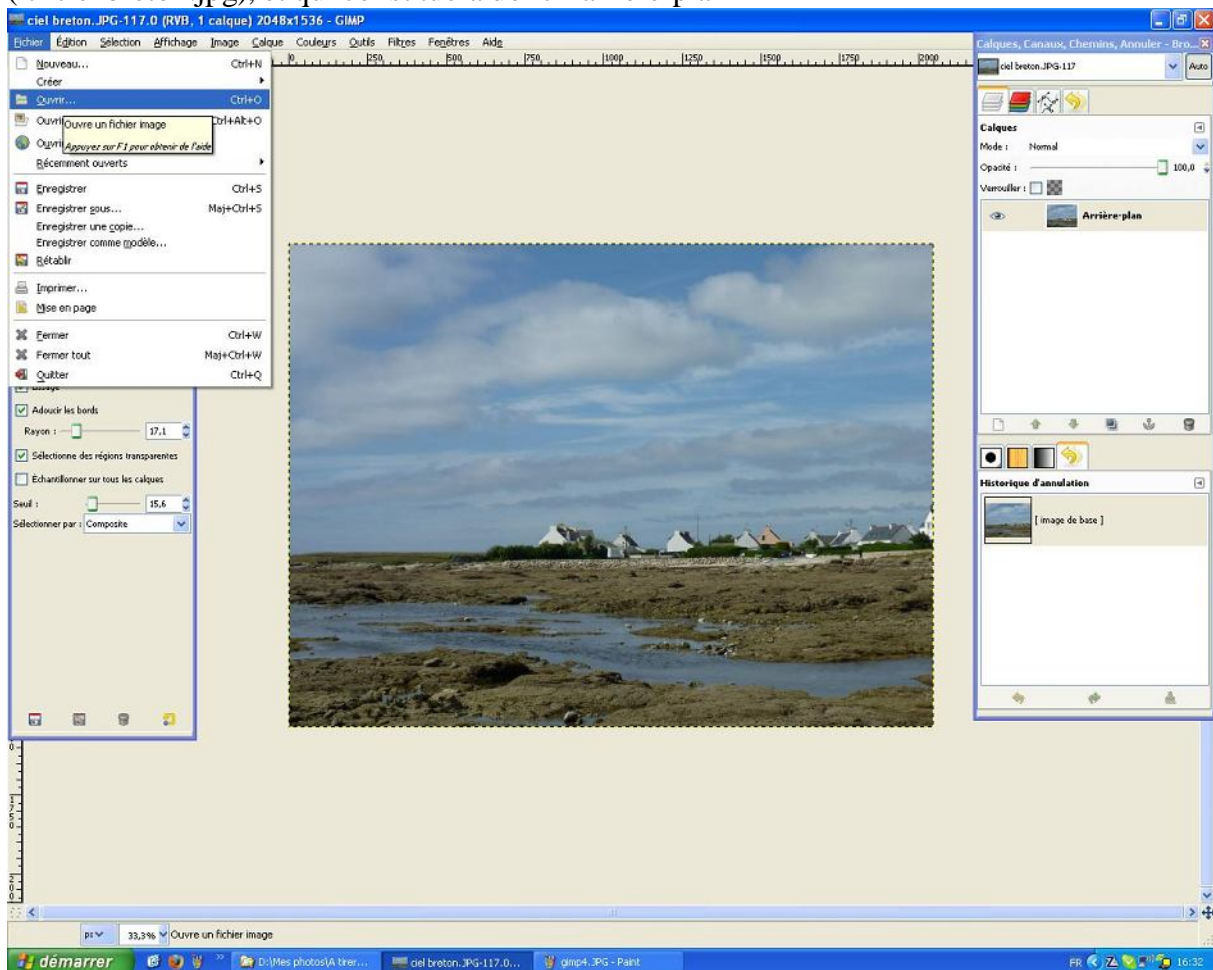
ciel breton.JPG-117.0 (RVB, 1 calque) 2048x1536 - GIMP

Fichier Édition Sélection Affichage Image Calque Couleurs Outils Filtres Fenêtres Aide

Nouveau... Ctrl+N
Créer
Ouvrir... Ctrl+O
Ouvri Ouvre un fichier image Ctrl+Alt+O
Ouvri Appuyez sur F1 pour obtenir de l'aide
Récemment ouverts
Enregistrer Ctrl+S
Enregistrer sous... Maj+Ctrl+S
Enregistrer une copie...
Enregistrer comme modèle...
Rétablir
Imprimer...
Mise en page
Fermer Ctrl+W
Fermer tout Maj+Ctrl+W
Quitter Ctrl+Q

Adoucir les bords
Rayon : 17,1
Sélectionne des régions transparentes
Échantillonner sur tous les calques
Seuil : 15,6
Sélectionner par : Composite

0 250 500 750 1000 1250 1500 1750 2000

Calques, Canaux, Chemins, Annuler - Bro...
ciel breton.JPG-117 Auto
Calques
Mode : Normal
Opacité : 100,0
Verrouiller :
Arrière-plan
Historique d'annulation
[ Image de base ]

px 33,3% Ouvre un fichier image

démarrer D:\Mes photos\A tirer... ciel breton.JPG-117.0... gimp4.JPG - Paint FR 16:32